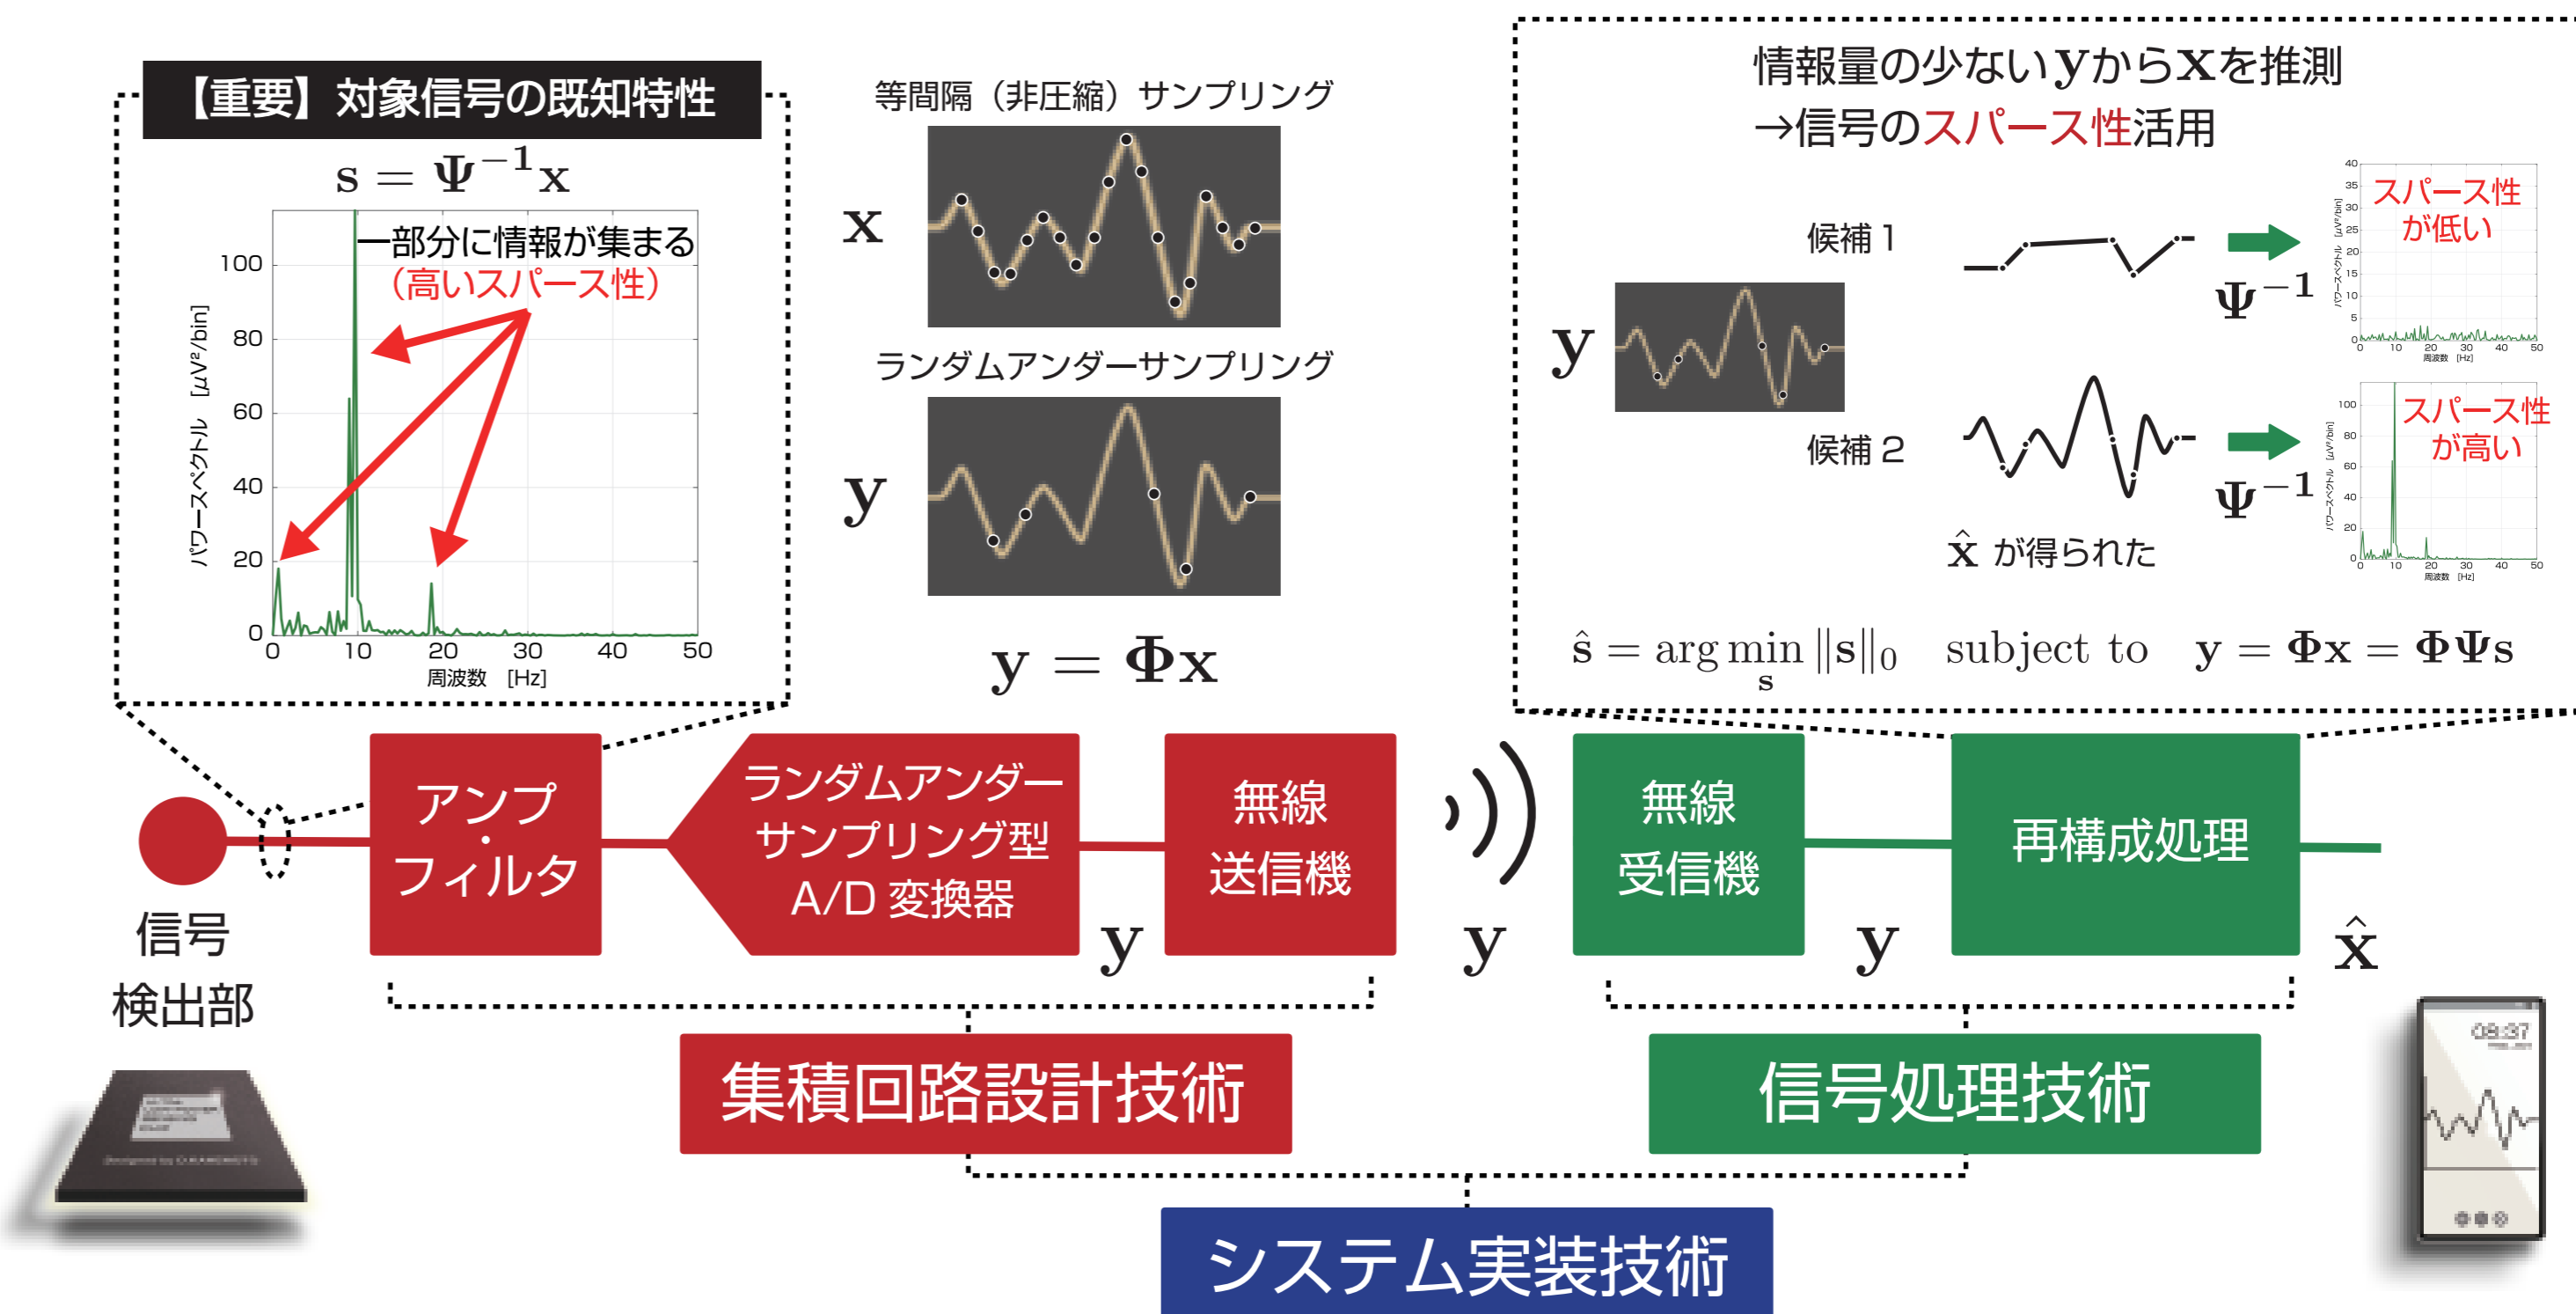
【重要】対象信号の既知特性

$\mathbf{s} = \mathbf{\Psi}^{-1}\mathbf{x}$

一部分に情報が集まる
（高いスパース性）

100
80
60
40
20
0
0 10 20 30 40 50
周波数 [Hz]
パワースペクトル [$\mu V^2$/bin]

等間隔（非圧縮）サンプリング

$\mathbf{x}$

ランダムアンダーサンプリング

$\mathbf{y}$

$\mathbf{y} = \mathbf{\Phi}\mathbf{x}$

情報量の少ない$\mathbf{y}$から$\mathbf{x}$を推測
→信号のスパース性活用

候補 1

$\mathbf{y}$

候補 2

$\mathbf{\Psi}^{-1}$

$\mathbf{\Psi}^{-1}$

スパース性が低い

スパース性が高い

$\hat{\mathbf{x}}$ が得られた

$\hat{\mathbf{s}} = \arg\min_{\mathbf{s}} \|\mathbf{s}\|_0 \quad \text{subject to} \quad \mathbf{y} = \mathbf{\Phi}\mathbf{x} = \mathbf{\Phi}\mathbf{\Psi}\mathbf{s}$

信号検出部

アンプ・フィルタ

ランダムアンダーサンプリング型A/D 変換器

$\mathbf{y}$

無線送信機

$\mathbf{y}$

無線受信機

$\mathbf{y}$

再構成処理

$\hat{\mathbf{x}}$

集積回路設計技術

信号処理技術

システム実装技術

08:37